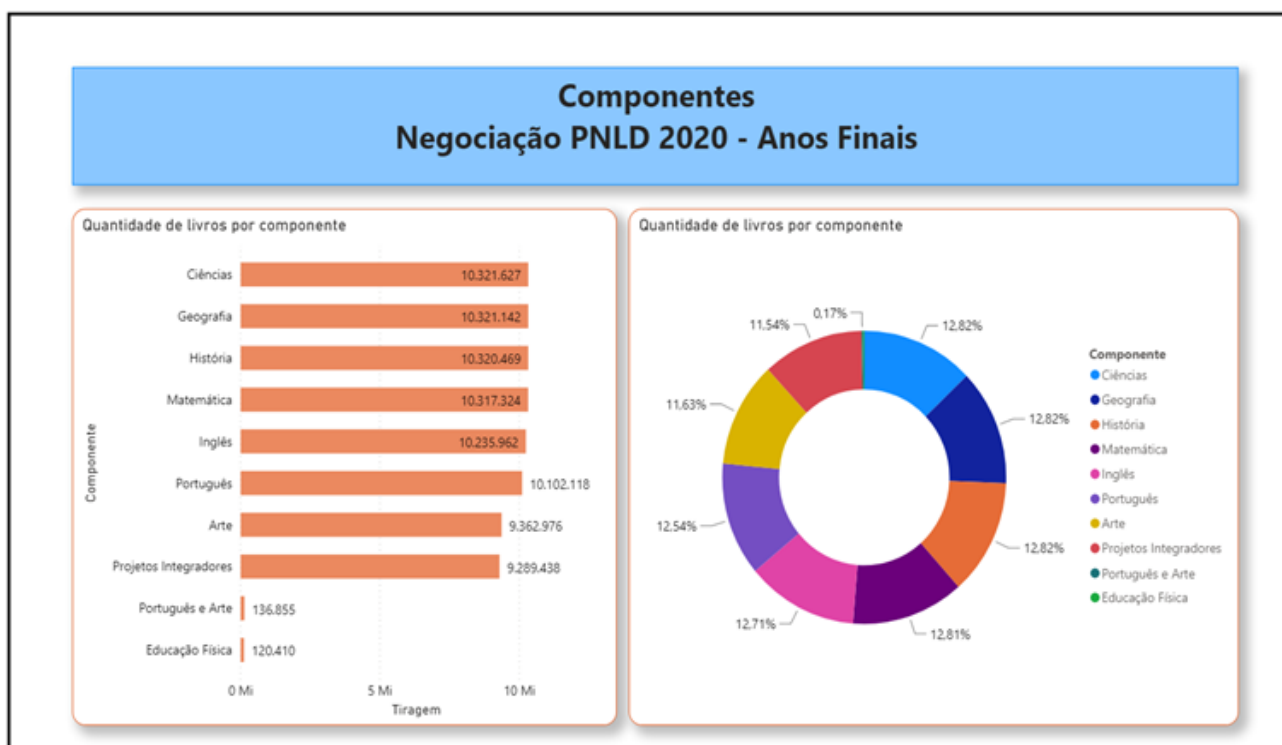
Componentes
Negociação PNLD 2020 - Anos Finais

Quantidade de livros por componente

Componente

| Componente | Tiragem |
|---|---|
| Ciências | 10.321.627 |
| Geografia | 10.321.142 |
| História | 10.320.469 |
| Matemática | 10.317.324 |
| Inglês | 10.235.962 |
| Português | 10.102.118 |
| Arte | 9.362.976 |
| Projetos Integradores | 9.289.438 |
| Português e Arte | 136.855 |
| Educação Física | 120.410 |

0 Mi
5 Mi
10 Mi
Tiragem

Quantidade de livros por componente

0,17%
12,82%
11,54%
11,63%
12,82%
12,54%
12,82%
12,71%
12,81%

Componente
Ciências
Geografia
História
Matemática
Inglês
Português
Arte
Projetos Integradores
Português e Arte
Educação Física